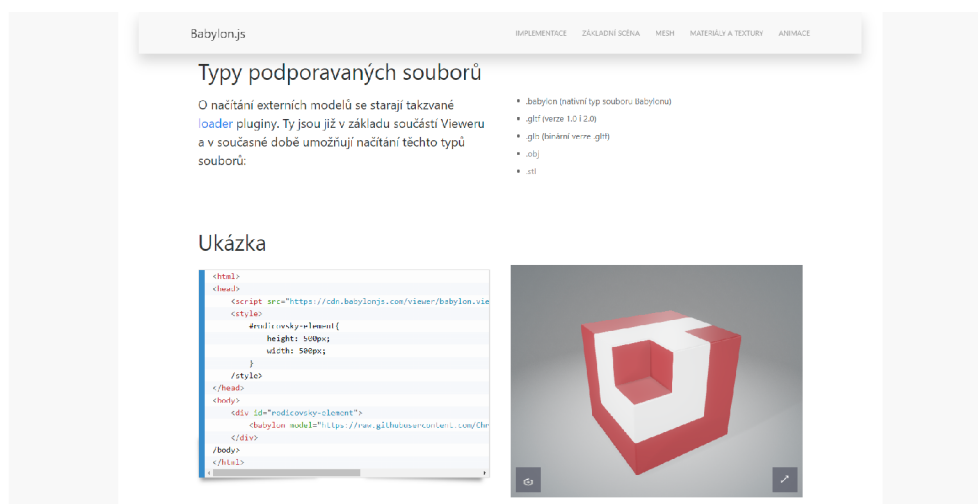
Babylon.js

IMPLEMENTACE ZÁKLADNÍ SCÉNA MESH MATERIÁLY A TEXTURY ANIMACE

Typy podporavaných souborů

O načítání externích modelů se starají takzvané loader pluginy. Ty jsou již v základu součástí Vieweru a v současné době umožňují načítání těchto typů souborů:

- .babylon (nativní typ souboru Babylonu)
- .gltf (verze 1.0 i 2.0)
- .glb (binární verze .gltf)
- .obj
- .stl

Ukázka

<html>
<head>
<script src="https://cdn.babylonjs.com/viewer/babylon.vie
<style>
#rodicovsky-element{
height: 500px;
width: 500px;
}
</style>
</head>
<body>
<div id="rodicovsky-element">
<babylon model="https://raw.githubusercontent.com/Chr
</div>
</body>
</html>